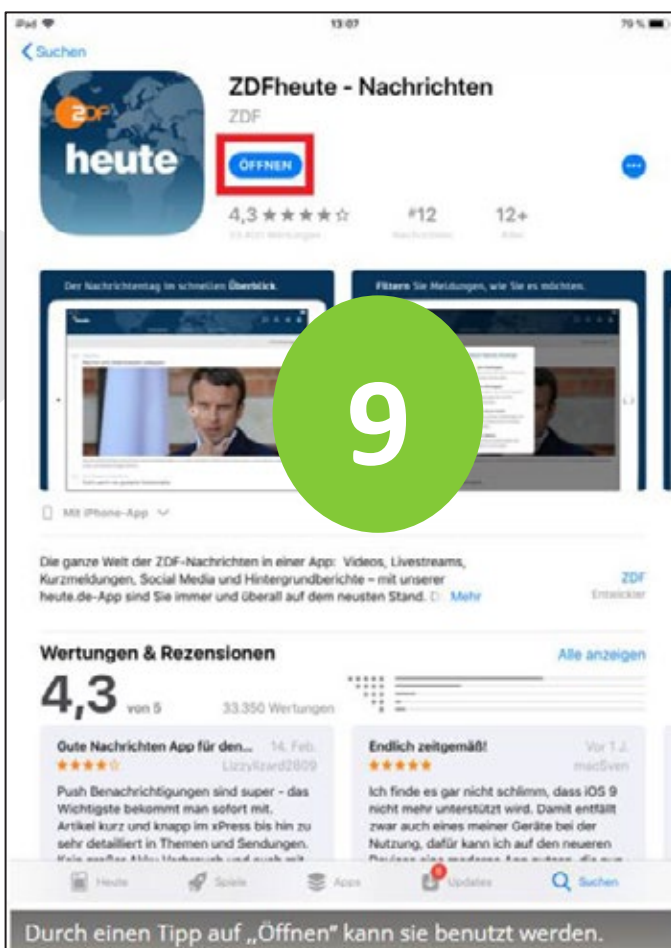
iPad 13:07 79 %

< Suchen

ZDFheute - Nachrichten

ZDF

ÖFFNEN

4,3 ★★★★☆ #12 12+

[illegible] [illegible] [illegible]

heute

Der Nachrichtentag im schnellen Überblick

Filtern Sie Meldungen, wie Sie es möchten.

9

Mit iPhone-App

Die ganze Welt der ZDF-Nachrichten in einer App: Videos, Livestreams, Kurzmeldungen, Social Media und Hintergrundberichte – mit unserer heute.de-App sind Sie immer und überall auf dem neusten Stand. D... Mehr

ZDF
Entwickler

Wertungen & Rezensionen

Alle anzeigen

4,3 von 5

33.350 Wertungen

Gute Nachrichten App für den... 14. Feb.
★★★★☆ Lizzylizard2809
Push Benachrichtigungen sind super - das Wichtigste bekommt man sofort mit. Artikel kurz und knapp im xPress bis hin zu sehr detailliert in Themen und Sendungen. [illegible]

Endlich zeitgemäß! Vor 1 J.
★★★★★ maxSven
Ich finde es gar nicht schlimm, dass iOS 9 nicht mehr unterstützt wird. Damit entfällt zwar auch eines meiner Geräte bei der Nutzung, dafür kann ich auf den neueren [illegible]

Heute Spiele Apps Updates Suchen

Durch einen Tipp auf „Öffnen" kann sie benutzt werden.